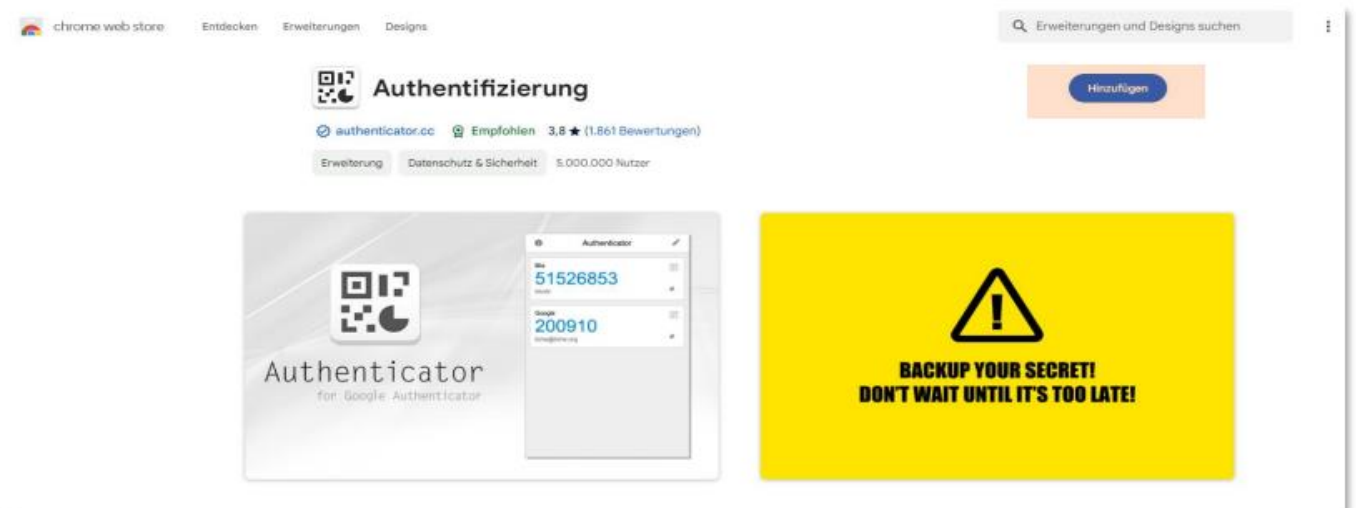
chrome web store Entdecken Erweiterungen Designs

Erweiterungen und Designs suchen

Authentifizierung

Hinzufügen

authenticator.cc Empfohlen 3,8 ★ (1.861 Bewertungen)

Erweiterung Datenschutz & Sicherheit 5.000.000 Nutzer

Authenticator

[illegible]
51526853
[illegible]

Google
200910
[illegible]

Authenticator
for Google Authenticator

BACKUP YOUR SECRET!
DON'T WAIT UNTIL IT'S TOO LATE!